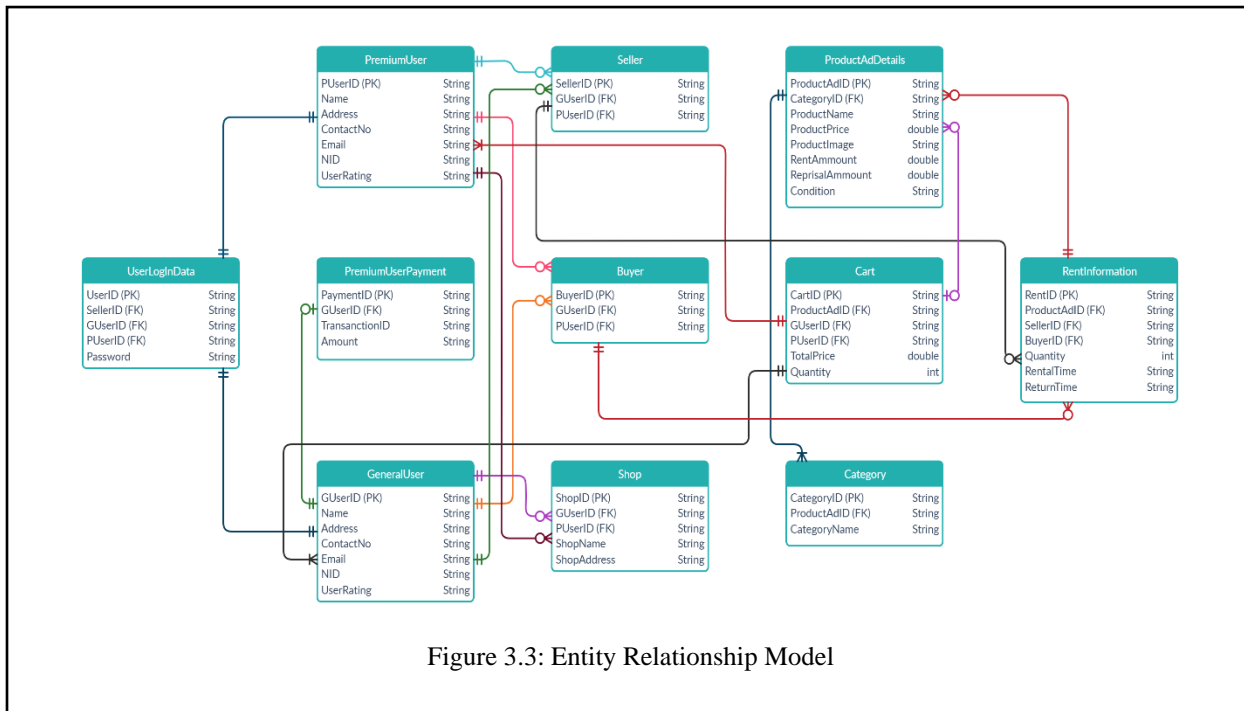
| PremiumUser | |
|---|---|
| PUserID (PK) | String |
| Name | String |
| Address | String |
| ContactNo | String |
| Email | String |
| NID | String |
| UserRating | String |

| Seller | |
|---|---|
| SellerID (PK) | String |
| GUserID (FK) | String |
| PUserID (FK) | String |

| ProductAdDetails | |
|---|---|
| ProductAdID (PK) | String |
| CategoryID (FK) | String |
| ProductName | String |
| ProductPrice | double |
| ProductImage | String |
| RentAmmount | double |
| ReprisalAmmount | double |
| Condition | String |

| UserLogInData | |
|---|---|
| UserID (PK) | String |
| SellerID (FK) | String |
| GUserID (FK) | String |
| PUserID (FK) | String |
| Password | String |

| PremiumUserPayment | |
|---|---|
| PaymentID (PK) | String |
| GUserID (FK) | String |
| TransanctionID | String |
| Amount | String |

| Buyer | |
|---|---|
| BuyerID (PK) | String |
| GUserID (FK) | String |
| PUserID (FK) | String |

| Cart | |
|---|---|
| CartID (PK) | String |
| ProductAdID (FK) | String |
| GUserID (FK) | String |
| PUserID (FK) | String |
| TotalPrice | double |
| Quantity | int |

| RentInformation | |
|---|---|
| RentID (PK) | String |
| ProductAdID (FK) | String |
| SellerID (FK) | String |
| BuyerID (FK) | String |
| Quantity | int |
| RentalTime | String |
| ReturnTime | String |

| GeneralUser | |
|---|---|
| GUserID (PK) | String |
| Name | String |
| Address | String |
| ContactNo | String |
| Email | String |
| NID | String |
| UserRating | String |

| Shop | |
|---|---|
| ShopID (PK) | String |
| GUserID (FK) | String |
| PUserID (FK) | String |
| ShopName | String |
| ShopAddress | String |

| Category | |
|---|---|
| CategoryID (PK) | String |
| ProductAdID (FK) | String |
| CategoryName | String |

Figure 3.3: Entity Relationship Model